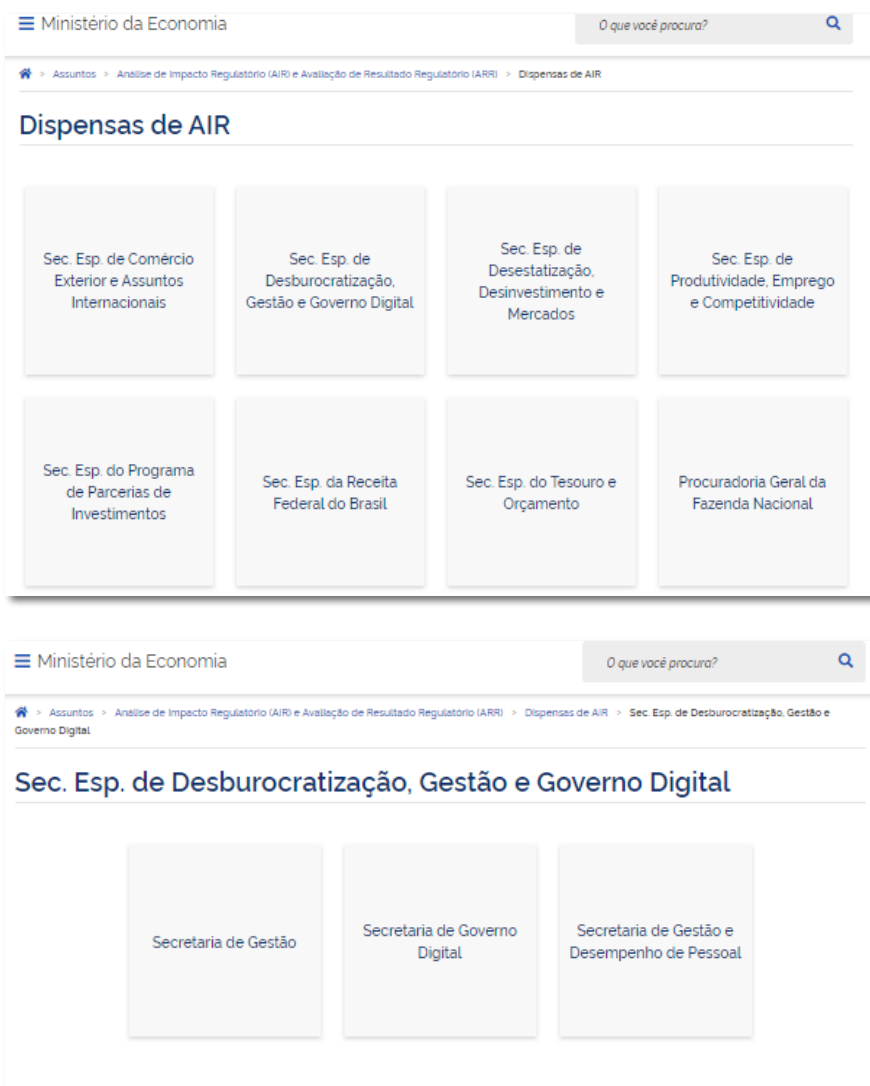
Ministério da Economia

O que você procura?

> Assuntos > Análise de Impacto Regulatório (AIR) e Avaliação de Resultado Regulatório (ARR) > Dispensas de AIR

Dispensas de AIR

Sec. Esp. de Comércio Exterior e Assuntos Internacionais

Sec. Esp. de Desburocratização, Gestão e Governo Digital

Sec. Esp. de Desestatização, Desinvestimento e Mercados

Sec. Esp. de Produtividade, Emprego e Competitividade

Sec. Esp. do Programa de Parcerias de Investimentos

Sec. Esp. da Receita Federal do Brasil

Sec. Esp. do Tesouro e Orçamento

Procuradoria Geral da Fazenda Nacional

Ministério da Economia

O que você procura?

> Assuntos > Análise de Impacto Regulatório (AIR) e Avaliação de Resultado Regulatório (ARR) > Dispensas de AIR > Sec. Esp. de Desburocratização, Gestão e Governo Digital

Sec. Esp. de Desburocratização, Gestão e Governo Digital

Secretaria de Gestão

Secretaria de Governo Digital

Secretaria de Gestão e Desempenho de Pessoal